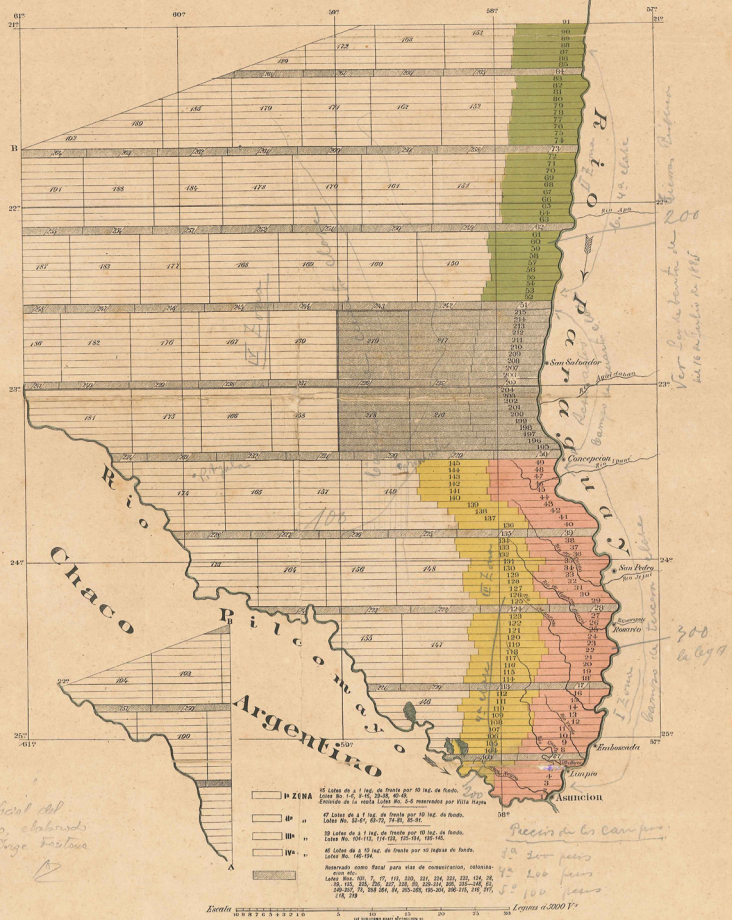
61° 60° 59° 58° 57°
21° 21°

172 168 164 91 90 89 88 87 86 85
180 84 83 82 81 80 79 78 77 76 75 74
185 179 171 162 153
189
193
B B
73 72 71 70 69 68 67 66 65 64 63
191 188 184 178 170 161 151
22° 22°
Rio Aguaray
200
61 60 59 58 57 56 55 54 53 52
187 182 177 168 160 150
51 214 213 212 211 210 209 208 207 206 205
186 182 176 167 159 219 217
San Salvador
23° 23°
Rio Aquidaban
204 203 202 201 200 199 198 197 196 195
181 173 166 158 218 216
Concepcion
Rio Ipané
145 144 143 142 141 140 139 138 137 136
49 48 47 46 45 44 43 42 41 40
174 165 157 149
Rio
Chaco
Pilcomayo
Argentino
Rio Paraguay
135 134 133 132 131 130 129 128 127 126 125
39 38 37 36 35 34 33 32 31 30
175 164 156 148
24° 24°
San Pedro
Rio Jejui
124 123 122 121 120 119 118 117 116 115 114
29 28 27 26 25 24 23 22 21 20 19 18
Rosario
155 147
B
300 la legua
22° 22°
194 192
113 112 111 110 109 108 107 106 105 104 103 102 101
17 16 15 14 13 12 11 10 9 8 7 6 5 4 3 2 1
146
190
25° 25°
59° 58° 57°
Emboscada
Limpio
Asuncion
61°

1ª ZONA 95 Lotes de 4 leg. de frente por 10 leg. de fondo. Lotes No. 1-6, 8-15, 23-28, 40-45. Excluido de la venta Lotes No. 5-6 reservados por Villa Hayes
IIª » 47 Lotes de 4 leg. de frente por 10 leg. de fondo. Lotes No. 53-61, 63-72, 74-91, 95-91.
IIIª » 29 Lotes de 4 leg. de frente por 10 leg. de fondo. Lotes No. 104-113, 114-123, 125-134, 135-145.
IVª » 46 Lotes de 4 a 10 leg. de frente por 10 leguas de fondo. Lotes No. 146-194.
Reservado como fiscal para vias de comunicacion, colonizacion etc.
Lotes Nos. 101, 7, 17, 113, 220, 221, 224, 223, 222, 124, 29, 39, 135, 228, 226, 227, 229, 93, 225-234, 205, 235-246, 63, 249-252, 73, 258 264, 84, 265-269, 195-204, 205-215, 216, 217, 218, 219

Escala
Leguas a 5000 Vs

Precio de los Campos
1ª 200 pesos
2ª 200 pesos
3ª 300 pesos

Ver ley de venta de tierras del 16 de Julio de 1885